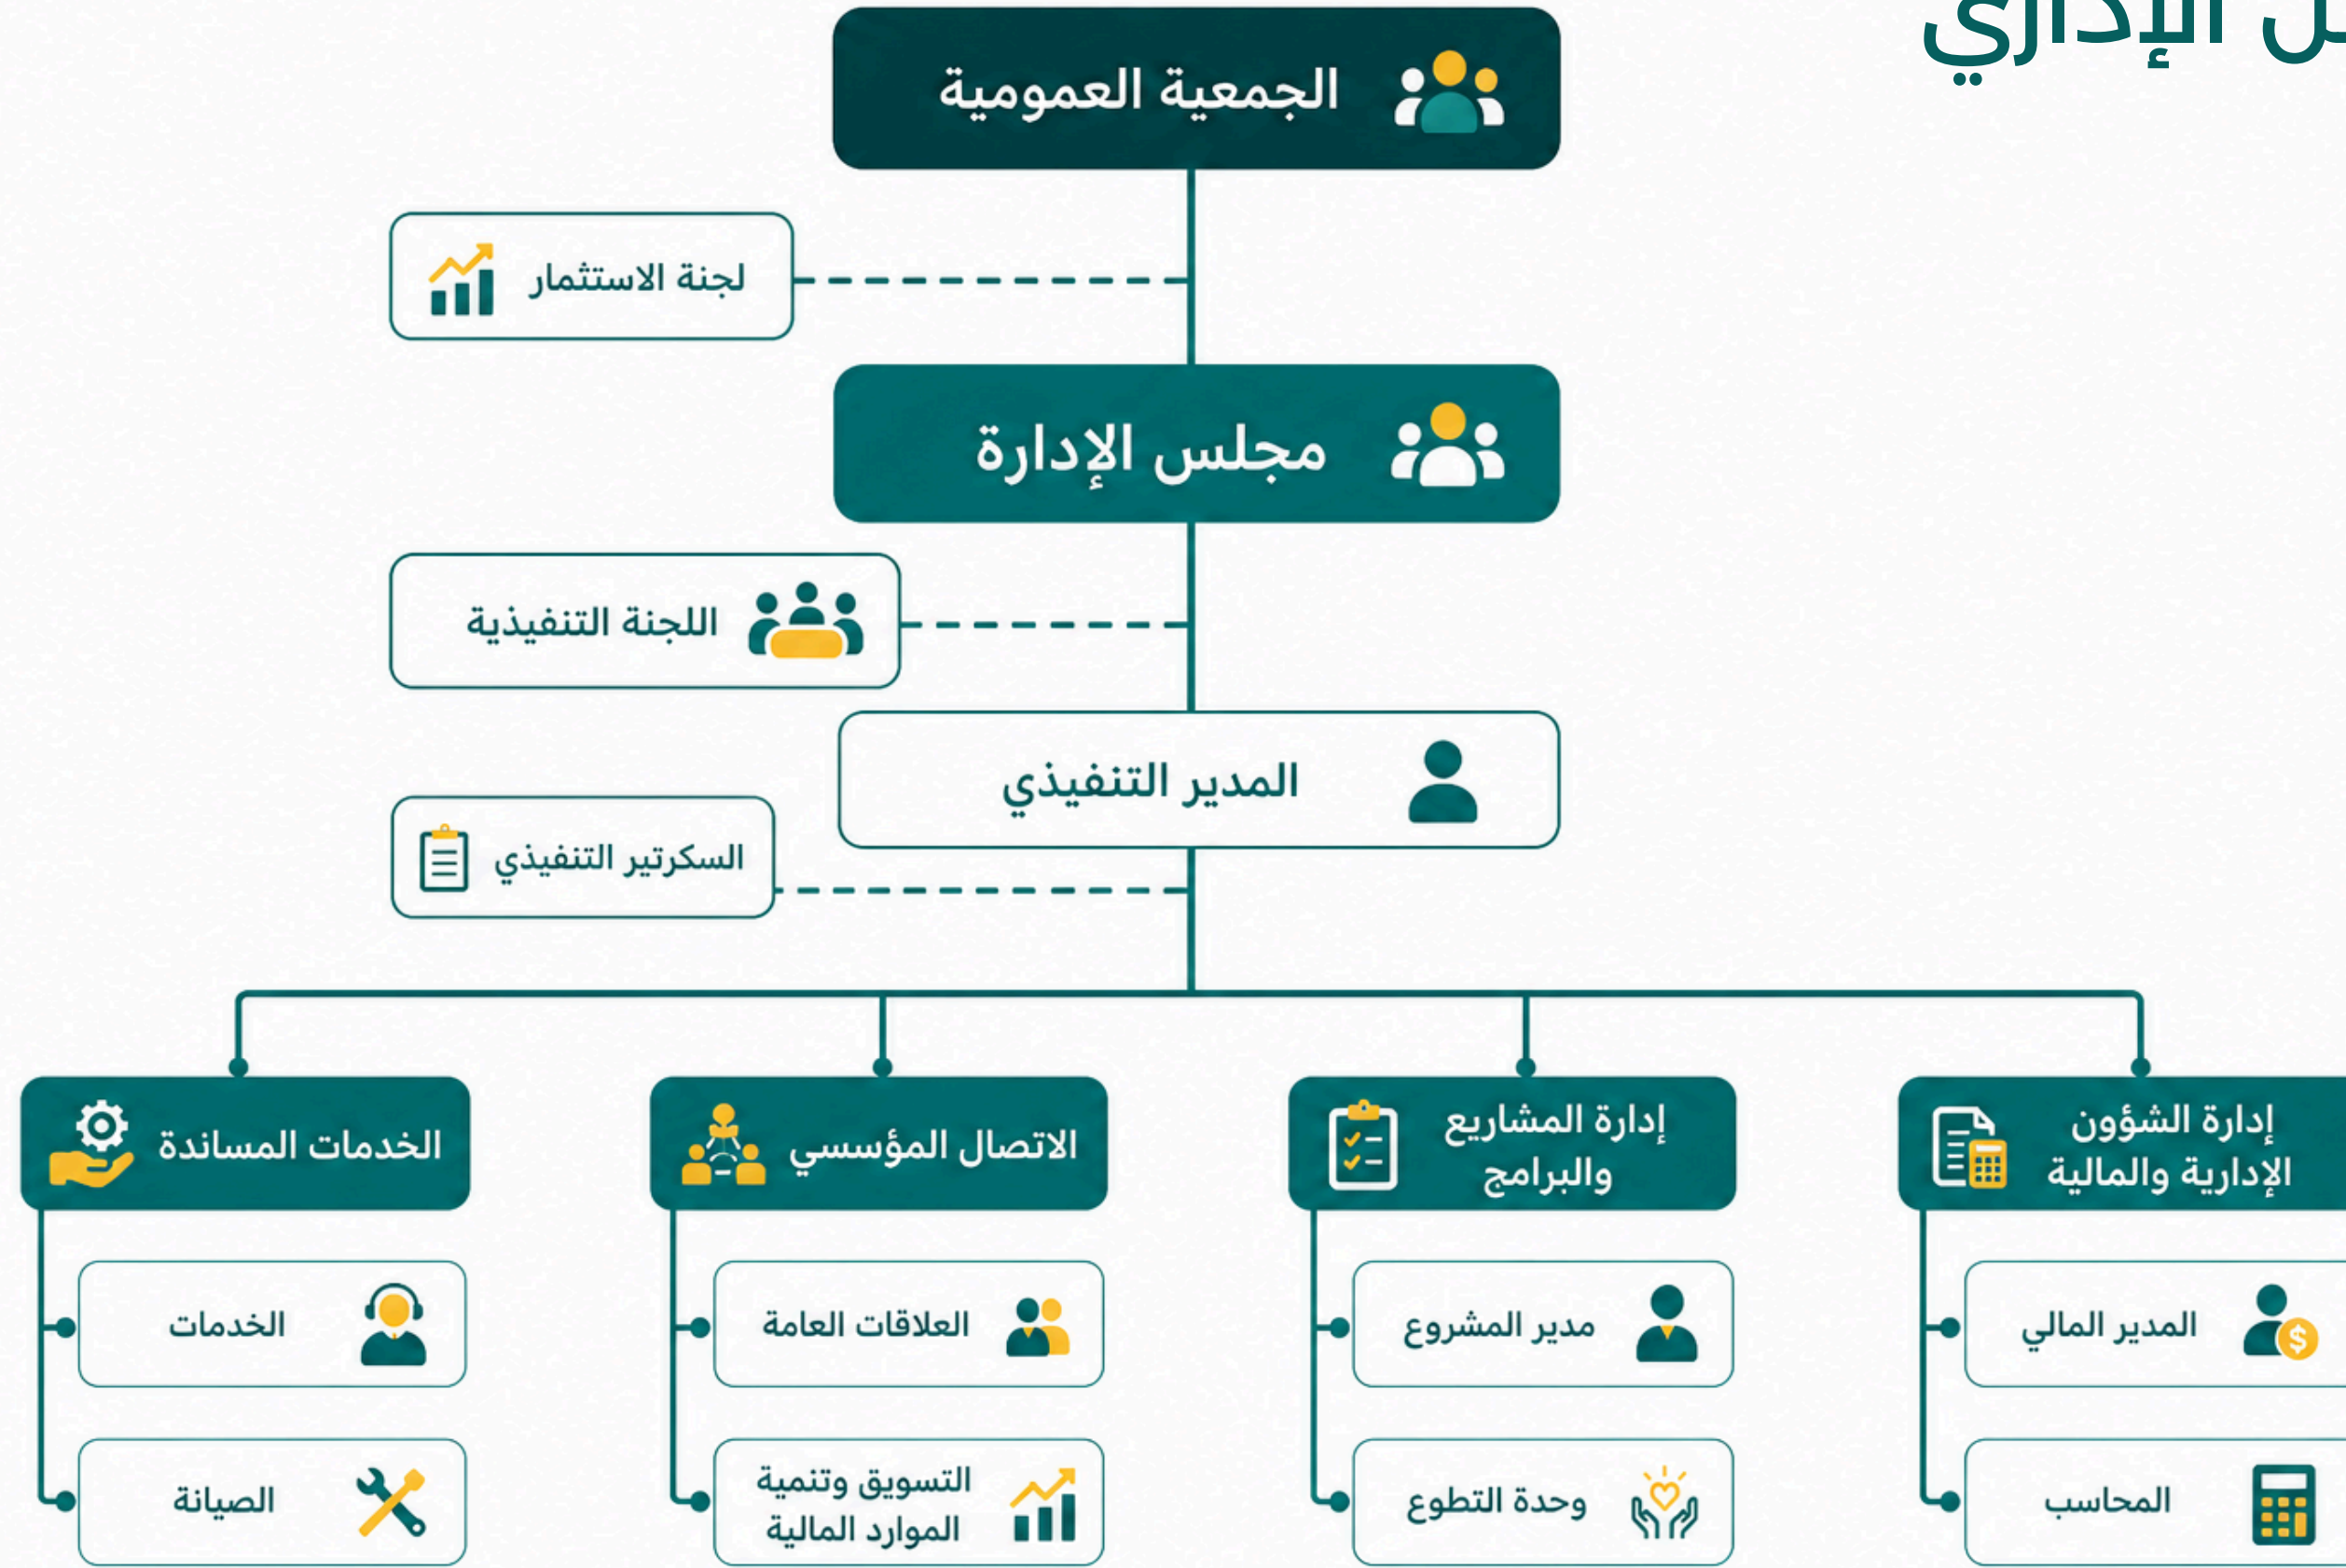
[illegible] الإداري

الجمعية العمومية

لجنة الاستثمار

مجلس الإدارة

اللجنة التنفيذية

المدير التنفيذي

السكرتير التنفيذي

إدارة الشؤون الإدارية والمالية

المدير المالي

المحاسب

إدارة المشاريع والبرامج

مدير المشروع

وحدة التطوع

الاتصال المؤسسي

العلاقات العامة

التسويق وتنمية الموارد المالية

الخدمات المساندة

الخدمات

الصيانة